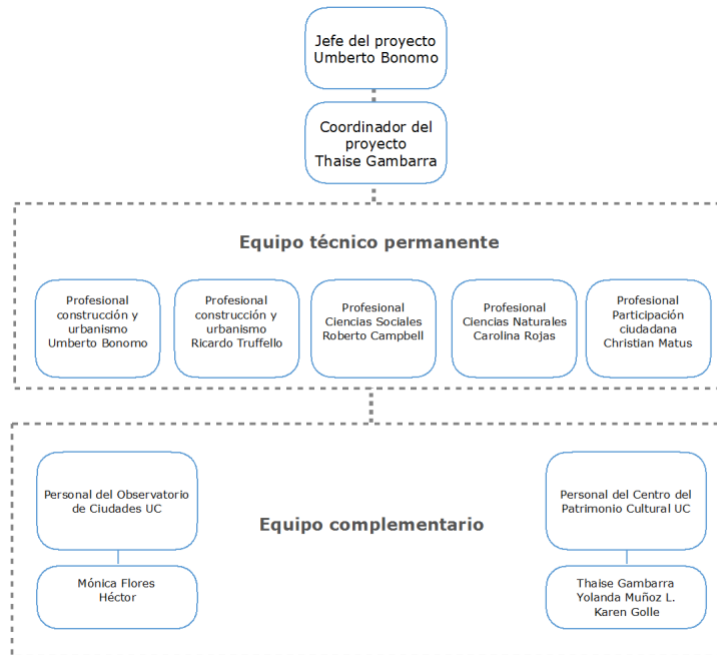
Jefe del proyecto
Umberto Bonomo

Coordinador del proyecto
Thaise Gambarra

Equipo técnico permanente

Profesional construcción y urbanismo
Umberto Bonomo

Profesional construcción y urbanismo
Ricardo Truffello

Profesional Ciencias Sociales
Roberto Campbell

Profesional Ciencias Naturales
Carolina Rojas

Profesional Participación ciudadana
Christian Matus

Equipo complementario

Personal del Observatorio de Ciudades UC

Mónica Flores
Héctor

Personal del Centro del Patrimonio Cultural UC

Thaise Gambarra
Yolanda Muñoz L.
Karen Golle